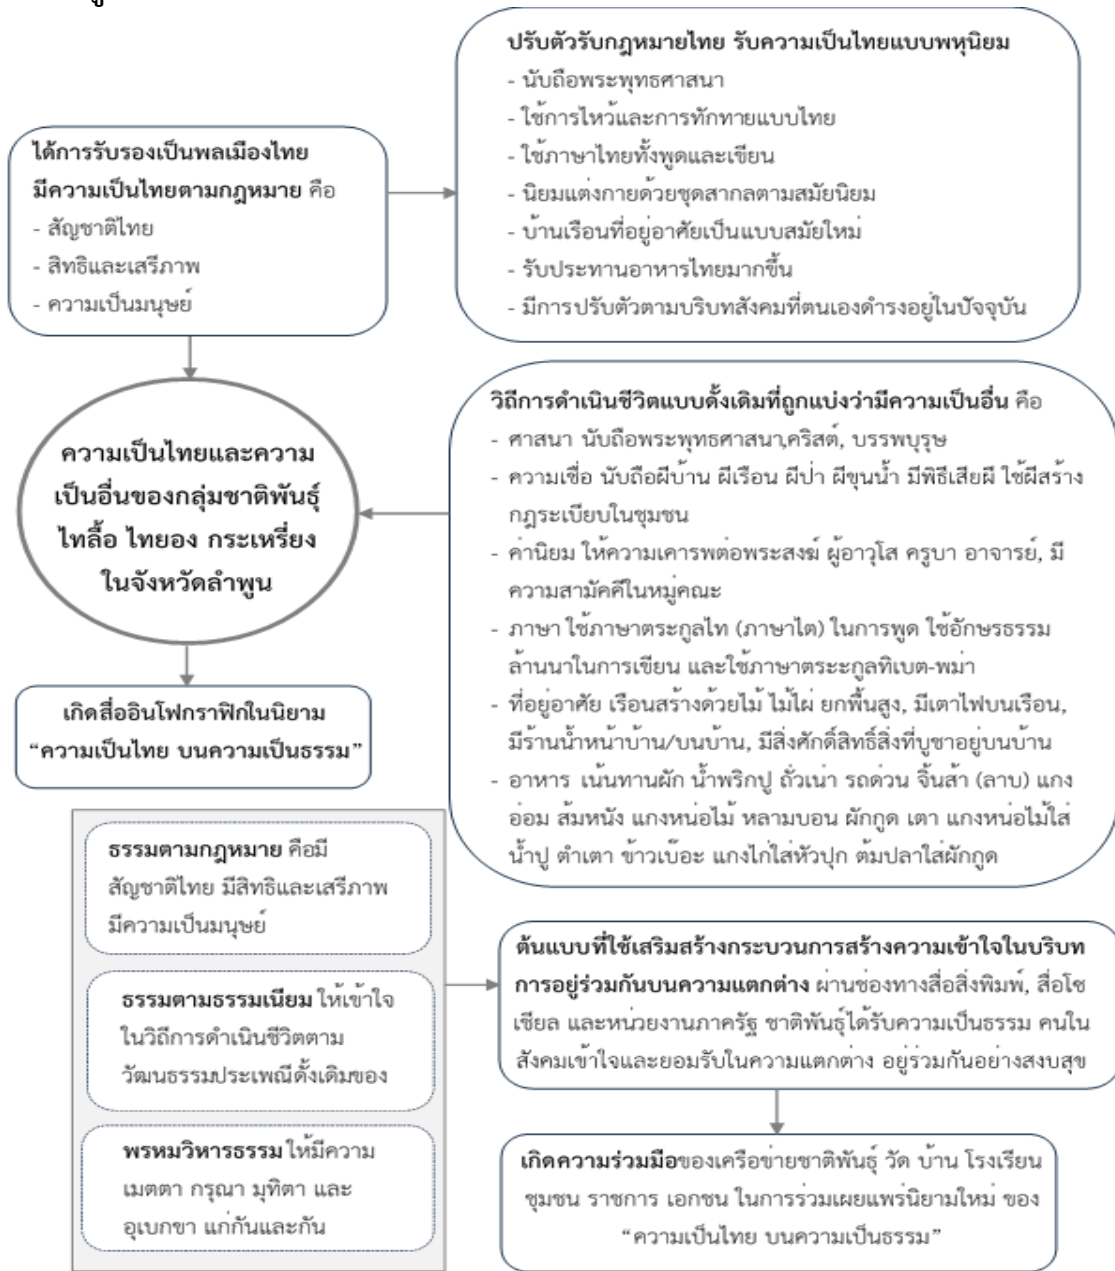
ได้การรับรองเป็นพลเมืองไทย มีความเป็นไทยตามกฎหมาย คือ
- สัญชาติไทย
- สิทธิและเสรีภาพ
- ความเป็นมนุษย์

ปรับตัวรับกฎหมายไทย รับความเป็นไทยแบบพหุนิยม
- นับถือพระพุทธศาสนา
- ใช้การไหว้และการทักทายแบบไทย
- ใช้ภาษาไทยทั้งพูดและเขียน
- นิยมแต่งกายด้วยชุดสากลตามสมัยนิยม
- บ้านเรือนที่อยู่อาศัยเป็นแบบสมัยใหม่
- รับประทานอาหารไทยมากขึ้น
- มีการปรับตัวตามบริบทสังคมที่ตนเองดำรงอยู่ในปัจจุบัน

ความเป็นไทยและความเป็นอื่นของกลุ่มชาติพันธุ์ ไทลื้อ ไทยอง กระเหรี่ยง ในจังหวัดลำพูน

วิถีการดำเนินชีวิตแบบดั้งเดิมที่ถูกแบ่งว่ามีความเป็นอื่น คือ
- ศาสนา นับถือพระพุทธศาสนา,คริสต์, บรรพบุรุษ
- ความเชื่อ นับถือผีบ้าน ผีเรือน ผีป่า ผีขุนน้ำ มีพิธีเสียผี ใช้ผีสร้างกฎระเบียบในชุมชน
- ค่านิยม ให้ความเคารพต่อพระสงฆ์ ผู้อาวุโส ครูบา อาจารย์, มีความสามัคคีในหมู่คณะ
- ภาษา ใช้ภาษาตระกูลไท (ภาษาไต) ในการพูด ใช้อักษรธรรมล้านนาในการเขียน และใช้ภาษาตระะกูลทิเบต-พม่า
- ที่อยู่อาศัย เรือนสร้างด้วยไม้ ไม้ไผ่ ยกพื้นสูง, มีเตาไฟบนเรือน, มีร้านน้ำหน้าบ้าน/บนบ้าน, มีสิ่งศักดิ์สิทธิ์สิ่งที่บูชาอยู่บนบ้าน
- อาหาร เน้นทานผัก น้ำพริกปู ถั่วเน่า รถด่วน จิ้นส้า (ลาบ) แกงอ่อม ส้มหนัง แกงหน่อไม้ หลามบอน ผักกูด เตา แกงหน่อไม้ใส่น้ำปู ตำเตา ข้าวเบ๊อะ แกงไก่ใส่หัวปุก ต้มปลาใส่ผักกูด

เกิดสื่ออินโฟกราฟิกในนิยาม "ความเป็นไทย บนความเป็นธรรม"

ธรรมตามกฎหมาย คือมีสัญชาติไทย มีสิทธิและเสรีภาพ มีความเป็นมนุษย์

ธรรมตามธรรมเนียม ให้เข้าใจในวิถีการดำเนินชีวิตตามวัฒนธรรมประเพณีดั้งเดิมของ

พรหมวิหารธรรม ให้มีความเมตตา กรุณา มุทิตา และอุเบกขา แก่กันและกัน

ต้นแบบที่ใช้เสริมสร้างกระบวนการสร้างความเข้าใจในบริบทการอยู่ร่วมกันบนความแตกต่าง ผ่านช่องทางสื่อสิ่งพิมพ์, สื่อโซเชียล และหน่วยงานภาครัฐ ชาติพันธุ์ได้รับความเป็นธรรม คนในสังคมเข้าใจและยอมรับในความแตกต่าง อยู่ร่วมกันอย่างสงบสุข

เกิดความร่วมมือของเครือข่ายชาติพันธุ์ วัด บ้าน โรงเรียน ชุมชน ราชการ เอกชน ในการร่วมเผยแพร่นิยามใหม่ ของ "ความเป็นไทย บนความเป็นธรรม"